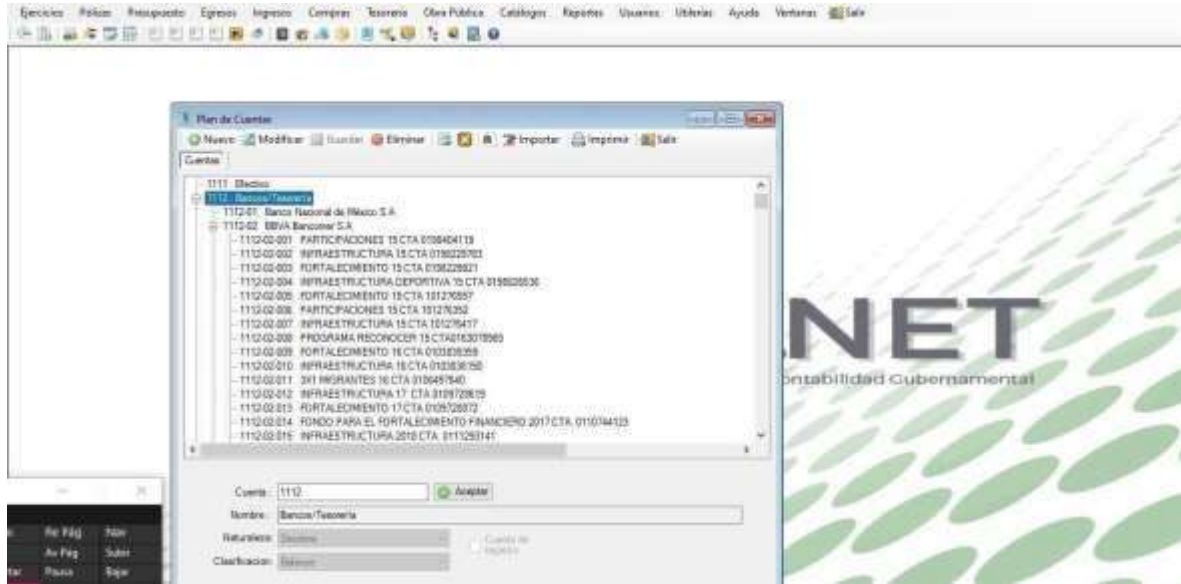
Ejercicios Pólizas Presupuesto Egresos Ingresos Compras Tesorería Obra Pública Catálogos Reportes Usuarios Utilerías Ayuda Ventanas Salir

Plan de Cuentas

Nuevo Modificar Guardar Eliminar Importar Imprimir Salir

Cuentas

1111 Efectivo
1112 Bancos/Tesorería
1112-01 Banco Nacional de México S.A
1112-02 BBVA Bancomer S.A
1112-02-001 PARTICIPACIONES 15 CTA 0108404119
1112-02-002 INFRAESTRUCTURA 15 CTA 0108228763
1112-02-003 FORTALECIMIENTO 15 CTA 0108228821
1112-02-004 INFRAESTRUCTURA DEPORTIVA 15 CTA 0108826536
1112-02-005 FORTALECIMIENTO 15 CTA 101276557
1112-02-006 PARTICIPACIONES 15 CTA 101276352
1112-02-007 INFRAESTRUCTURA 15 CTA 101276417
1112-02-008 PROGRAMA RECONOCER 15 CTA0163078565
1112-02-009 FORTALECIMIENTO 16 CTA 0103835359
1112-02-010 INFRAESTRUCTURA 16 CTA 0103836150
1112-02-011 3X1 MIGRANTES 16 CTA 0106497640
1112-02-012 INFRAESTRUCTURA 17 CTA 0109728615
1112-02-013 FORTALECIMIENTO 17 CTA 0109728872
1112-02-014 FONDO PARA EL FORTALECIMIENTO FINANCIERO 2017 CTA. 0110744123
1112-02-015 INFRAESTRUCTURA 2018 CTA. 0111293141

Cuenta: 1112
Aceptar
Nombre: Bancos/Tesorería
Naturaleza: Deudora
Cuenta de registro
Clasificacion: Balance

NET
Contabilidad Gubernamental

Re Pág Inic
Av Pág Subir
Pausa Bajar